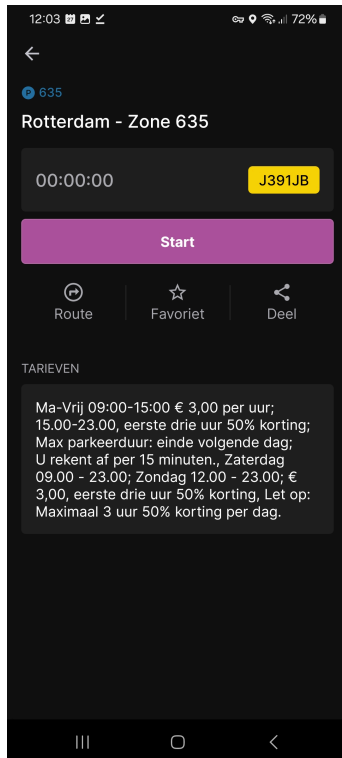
12:03 72%

635

Rotterdam - Zone 635

00:00:00

J391JB

Start

Route

Favoriet

Deel

TARIEVEN

Ma-Vrij 09:00-15:00 € 3,00 per uur; 15.00-23.00, eerste drie uur 50% korting; Max parkeerduur: einde volgende dag; U rekent af per 15 minuten., Zaterdag 09.00 - 23.00; Zondag 12.00 - 23.00; € 3,00, eerste drie uur 50% korting, Let op: Maximaal 3 uur 50% korting per dag.